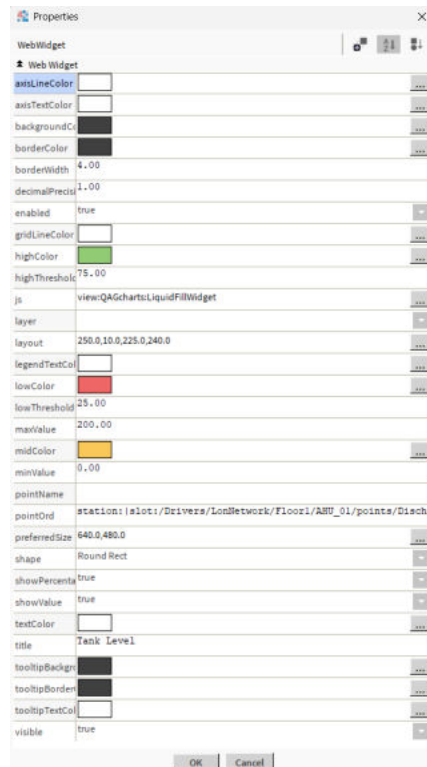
Properties ×

WebWidget

Web Widget

| | |
|---|---|
| axisLineColor | ... |
| axisTextColor | ... |
| backgroundCo | ... |
| borderColor | ... |
| borderWidth | 4.00 |
| decimalPrecis | 1.00 |
| enabled | true |
| gridLineColor | ... |
| highColor | ... |
| highThreshold | 75.00 |
| js | view:QAGcharts:LiquidFillWidget ... |
| layer | |
| layout | 250.0,10.0,225.0,240.0 ... |
| legendTextCol | ... |
| lowColor | ... |
| lowThreshold | 25.00 |
| maxValue | 200.00 |
| midColor | ... |
| minValue | 0.00 |
| pointName | |
| pointOrd | station:\|slot:/Drivers/LonNetwork/Floor1/AHU_01/points/Disch |
| preferredSize | 640.0,480.0 ... |
| shape | Round Rect |
| showPercenta | true |
| showValue | true |
| textColor | ... |
| title | Tank Level |
| tooltipBackgr | ... |
| tooltipBorder | ... |
| tooltipTextCol | ... |
| visible | true |

OK Cancel